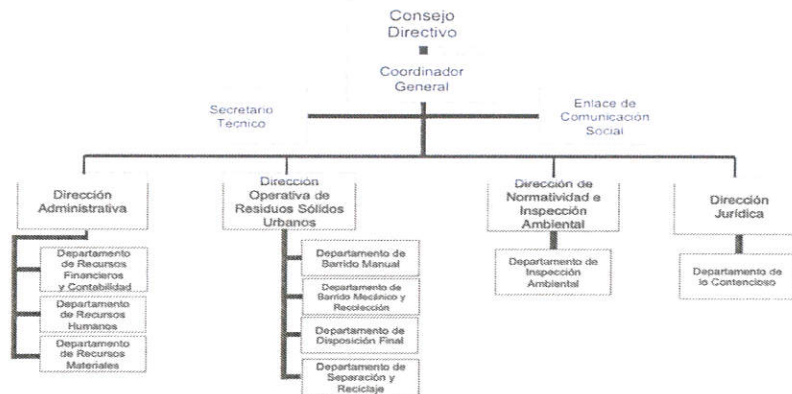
Consejo Directivo

Coordinador General

Secretario Tecnico

Enlace de Comunicación Social

Dirección Administrativa

Departamento de Recursos Financieros y Contabilidad

Departamento de Recursos Humanos

Departamento de Recursos Materiales

Dirección Operativa de Residuos Sólidos Urbanos

Departamento de Barrido Manual

Departamento de Barrido Mecánico y Recolección

Departamento de Disposición Final

Departamento de Separación y Reciclaje

Dirección de Normatividad e Inspección Ambiental

Departamento de Inspección Ambiental

Dirección Jurídica

Departamento de lo Contencioso